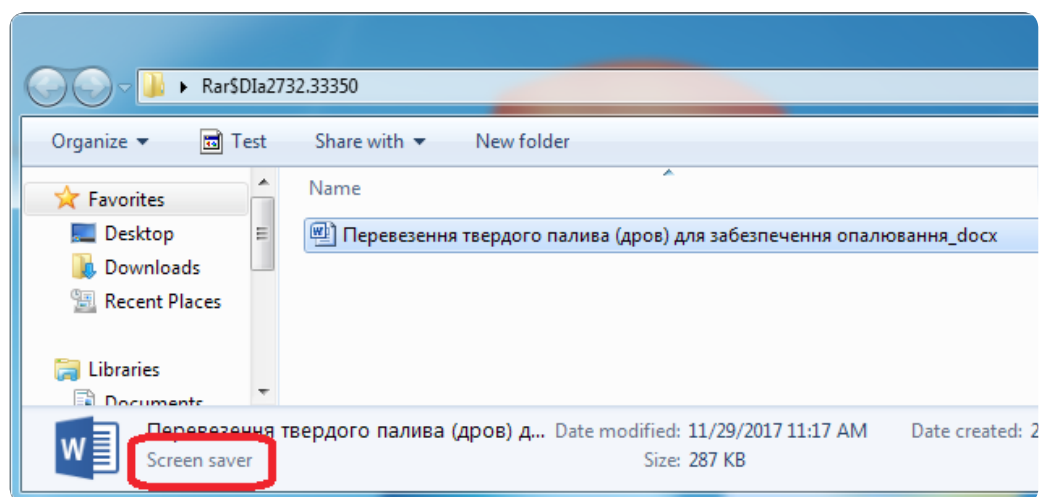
Rar$DIa2732.33350

Organize ▾ Test Share with ▾ New folder

Favorites
Desktop
Downloads
Recent Places

Libraries
Documents

Name

Перевезення твердого палива (дров) для забезпечення опалювання_docx

Перевезення твердого палива (дров) д...
Screen saver
Date modified: 11/29/2017 11:17 AM
Size: 287 KB
Date created: 2